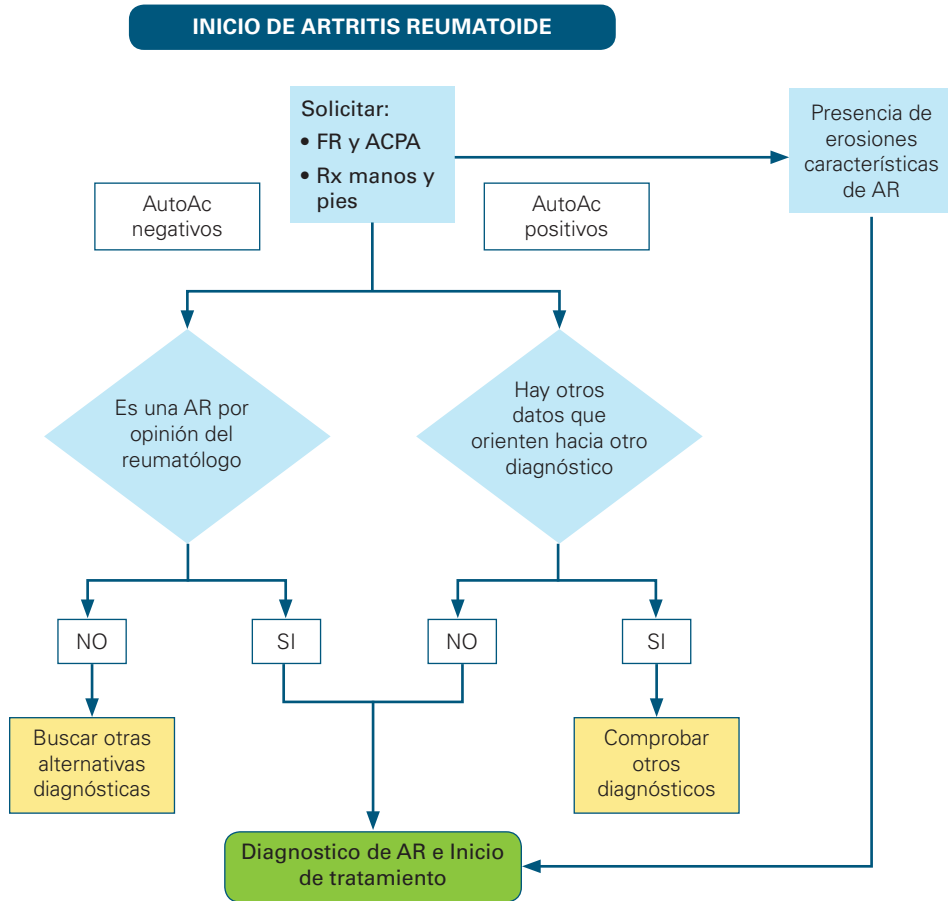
INICIO DE ARTRITIS REUMATOIDE

Solicitar:
• FR y ACPA
• Rx manos y pies

Presencia de erosiones características de AR

AutoAc negativos

AutoAc positivos

Es una AR por opinión del reumatólogo

Hay otros datos que orienten hacia otro diagnóstico

NO

SI

NO

SI

Buscar otras alternativas diagnósticas

Comprobar otros diagnósticos

Diagnostico de AR e Inicio de tratamiento